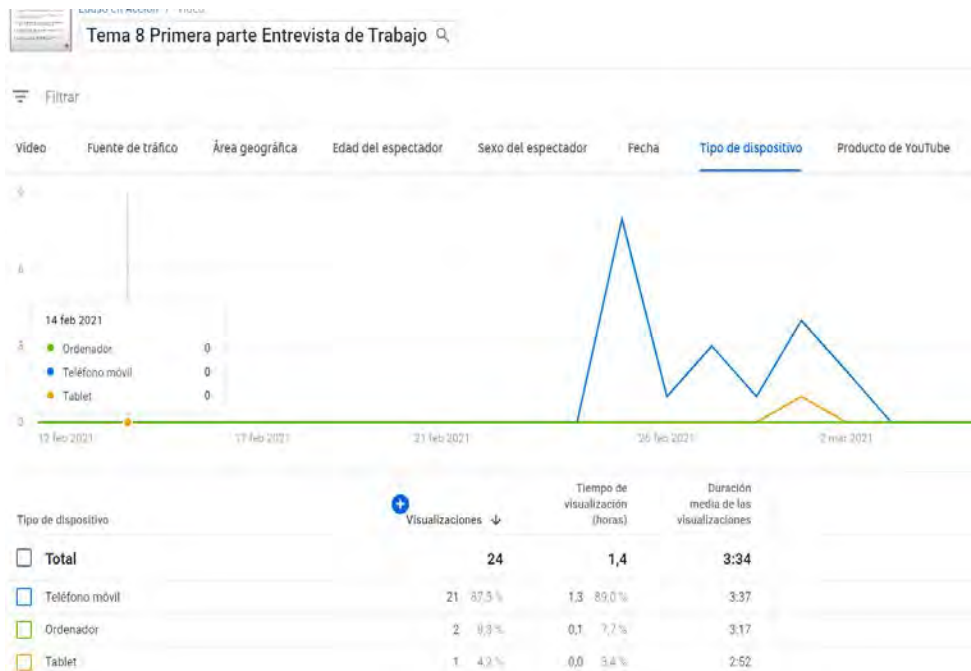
Edusu en Acción / Vídeo

Tema 8 Primera parte Entrevista de Trabajo

Filtrar

Vídeo | Fuente de tráfico | Área geográfica | Edad del espectador | Sexo del espectador | Fecha | Tipo de dispositivo | Producto de YouTube

9
6
3
0

14 feb 2021
Ordenador 0
Teléfono móvil 0
Tablet 0

12 feb 2021 | 17 feb 2021 | 21 feb 2021 | 26 feb 2021 | 2 mar 2021

| Tipo de dispositivo | Visualizaciones | Tiempo de visualización (horas) | Duración media de las visualizaciones |
|---|---|---|---|
| Total | 24 | 1,4 | 3:34 |
| Teléfono móvil | 21 87,5 % | 1,3 89,0 % | 3:37 |
| Ordenador | 2 8,3 % | 0,1 7,7 % | 3:17 |
| Tablet | 1 4,2 % | 0,0 3,4 % | 2:52 |